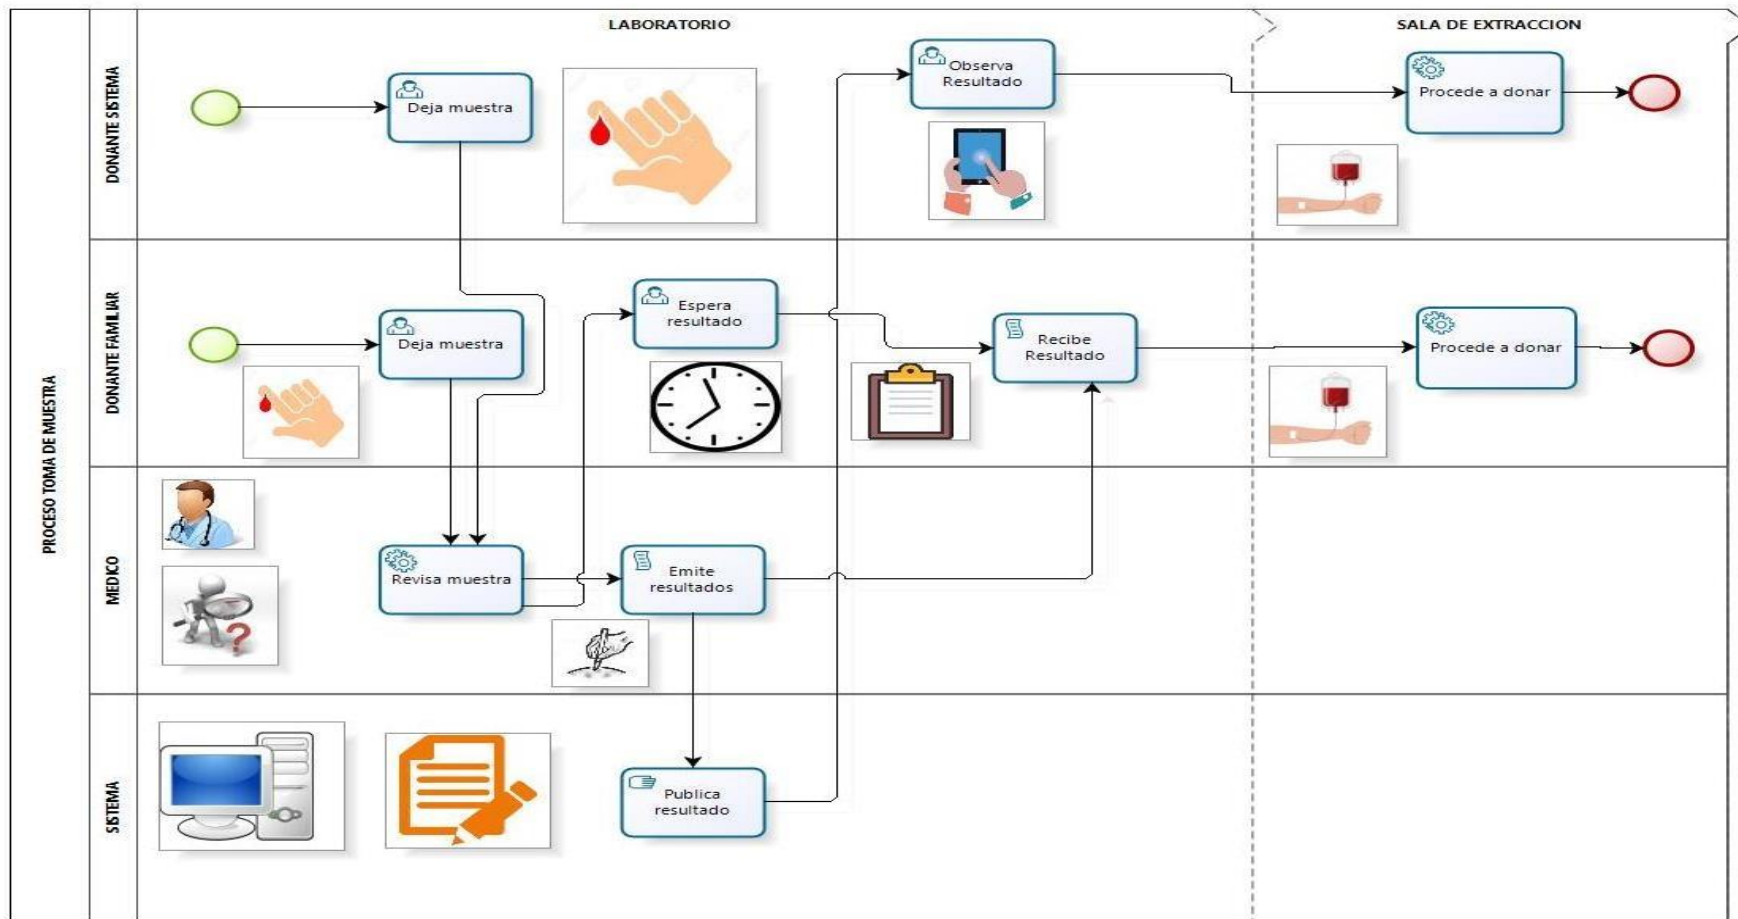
PROCESO TOMA DE MUESTRA

LABORATORIO

SALA DE EXTRACCION

DONANTE SISTEMA

Deja muestra

Observa Resultado

Procede a donar

DONANTE FAMILIAR

Deja muestra

Espera resultado

Recibe Resultado

Procede a donar

MEDICO

Revisa muestra

Emite resultados

SISTEMA

Publica resultado